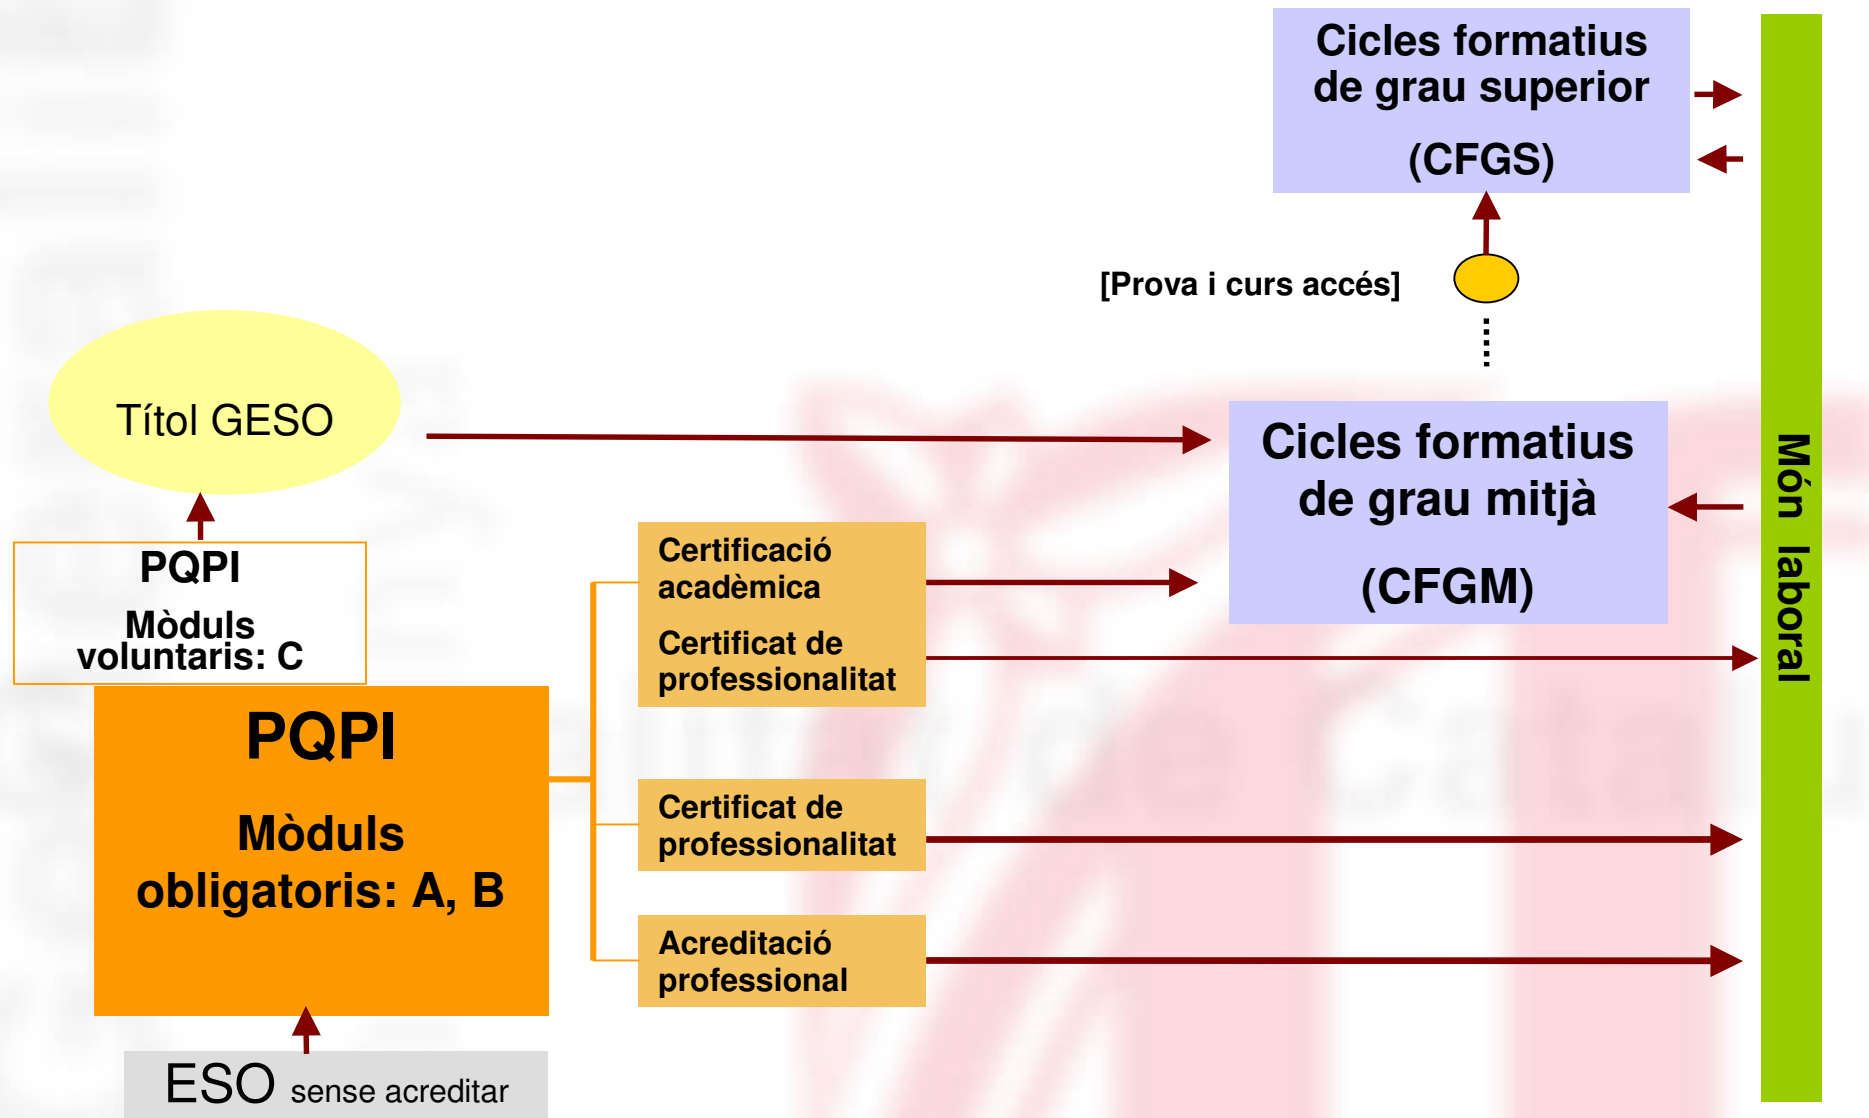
Cicles formatius de grau superior

(CFGS)

[Prova i curs accés]

Títol GESO

Cicles formatius de grau mitjà

(CFGM)

Món laboral

PQPI

Mòduls voluntaris: C

Certificació acadèmica

Certificat de professionalitat

PQPI

Mòduls obligatoris: A, B

Certificat de professionalitat

Acreditació professional

ESO sense acreditar